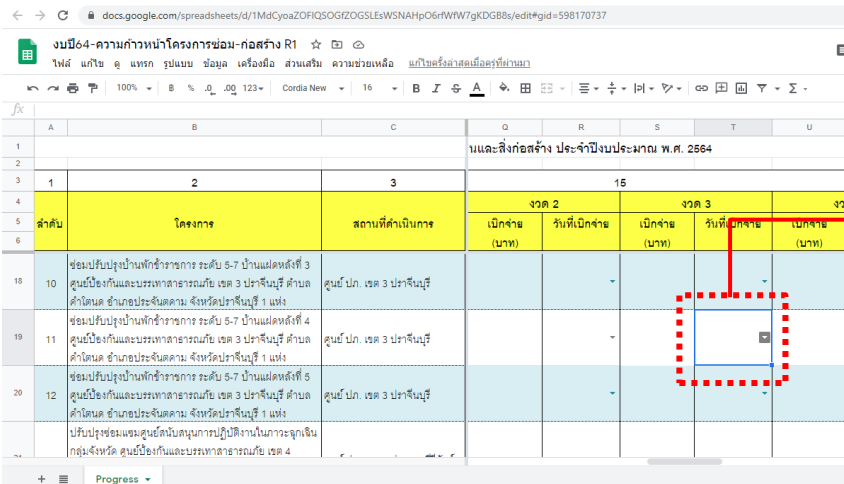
docs.google.com/spreadsheets/d/1MdCyoaZOFIQSOGfZOGSLEsWSNAHpO6rfWfW7gKDGB8s/edit#gid=598170737

งบปี64-ความก้าวหน้าโครงการซ่อม-ก่อสร้าง R1

ไฟล์ แก้ไข ดู แทรก รูปแบบ ข้อมูล เครื่องมือ ส่วนเสริม ความช่วยเหลือ แก้ไขครั้งล่าสุดเมื่อครู่ที่ผ่านมา

100% B % .0 .00 123 Cordia New 16 B I S A

fx

| | A | B | C | Q | R | S | T | U |
|---|---|---|---|---|---|---|---|---|
| 1 | | | | นและสิ่งก่อสร้าง ประจำปีงบประมาณ พ.ศ. 2564 | | | | |
| 3 | 1 | 2 | 3 | 15 | | | | |
| 4 | ลำดับ | โครงการ | สถานที่ดำเนินการ | งวด 2 | | งวด 3 | | งว |
| 5 | | | | เบิกจ่าย (บาท) | วันที่เบิกจ่าย | เบิกจ่าย (บาท) | วันที่เบิกจ่าย | เบิกจ่าย |
| 18 | 10 | ซ่อมปรับปรุงบ้านพักข้าราชการ ระดับ 5-7 บ้านแฝดหลังที่ 3 ศูนย์ป้องกันและบรรเทาสาธารณภัย เขต 3 ปราจีนบุรี ตำบลคำโตนด อำเภอประจันตคาม จังหวัดปราจีนบุรี 1 แห่ง | ศูนย์ ปภ. เขต 3 ปราจีนบุรี | | | | | |
| 19 | 11 | ซ่อมปรับปรุงบ้านพักข้าราชการ ระดับ 5-7 บ้านแฝดหลังที่ 4 ศูนย์ป้องกันและบรรเทาสาธารณภัย เขต 3 ปราจีนบุรี ตำบลคำโตนด อำเภอประจันตคาม จังหวัดปราจีนบุรี 1 แห่ง | ศูนย์ ปภ. เขต 3 ปราจีนบุรี | | | | | |
| 20 | 12 | ซ่อมปรับปรุงบ้านพักข้าราชการ ระดับ 5-7 บ้านแฝดหลังที่ 5 ศูนย์ป้องกันและบรรเทาสาธารณภัย เขต 3 ปราจีนบุรี ตำบลคำโตนด อำเภอประจันตคาม จังหวัดปราจีนบุรี 1 แห่ง | ศูนย์ ปภ. เขต 3 ปราจีนบุรี | | | | | |
| 21 | | ปรับปรุงซ่อมแซมศูนย์สนับสนุนการปฏิบัติงานในภาวะฉุกเฉินกลุ่มจังหวัด ศูนย์ป้องกันและบรรเทาสาธารณภัย เขต 4 | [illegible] | | | | | |

Progress